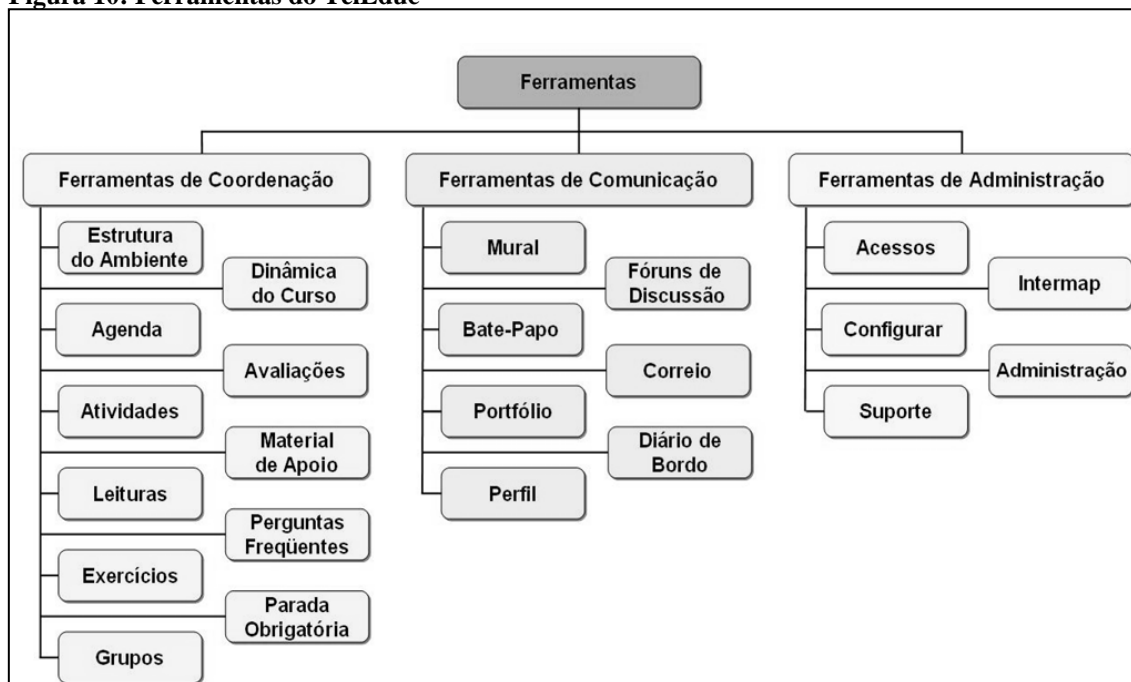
Figura 10: Ferramentas do TelEduc

Ferramentas

Ferramentas de Coordenação

Estrutura do Ambiente

Dinâmica do Curso

Agenda

Avaliações

Atividades

Material de Apoio

Leituras

Perguntas Freqüentes

Exercícios

Parada Obrigatória

Grupos

Ferramentas de Comunicação

Mural

Fóruns de Discussão

Bate-Papo

Correio

Portfólio

Diário de Bordo

Perfil

Ferramentas de Administração

Acessos

Intermap

Configurar

Administração

Suporte